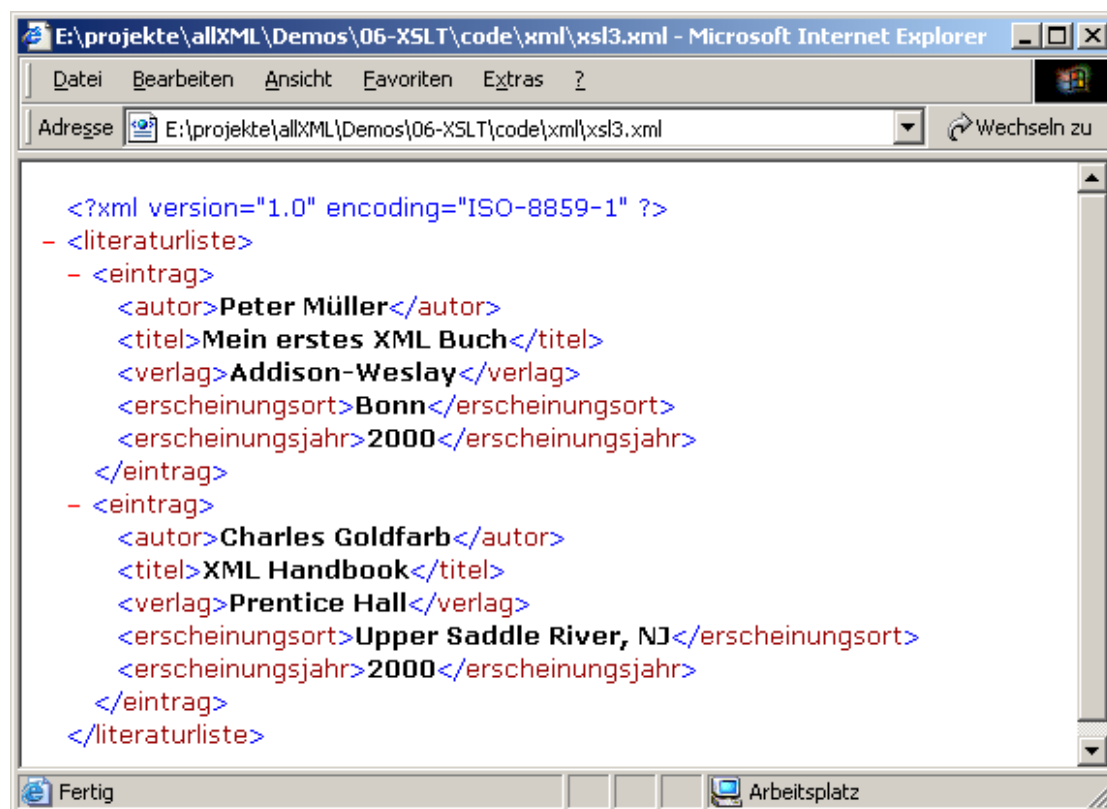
E:\projekte\allXML\Demos\06-XSLT\code\xml\xsl3.xml - Microsoft Internet Explorer

Datei Bearbeiten Ansicht Favoriten Extras ?

Adresse E:\projekte\allXML\Demos\06-XSLT\code\xml\xsl3.xml Wechseln zu

<?xml version="1.0" encoding="ISO-8859-1" ?>
- <literaturliste>
- <eintrag>
<autor>Peter Müller</autor>
<titel>Mein erstes XML Buch</titel>
<verlag>Addison-Weslay</verlag>
<erscheinungsort>Bonn</erscheinungsort>
<erscheinungsjahr>2000</erscheinungsjahr>
</eintrag>
- <eintrag>
<autor>Charles Goldfarb</autor>
<titel>XML Handbook</titel>
<verlag>Prentice Hall</verlag>
<erscheinungsort>Upper Saddle River, NJ</erscheinungsort>
<erscheinungsjahr>2000</erscheinungsjahr>
</eintrag>
</literaturliste>

Fertig Arbeitsplatz